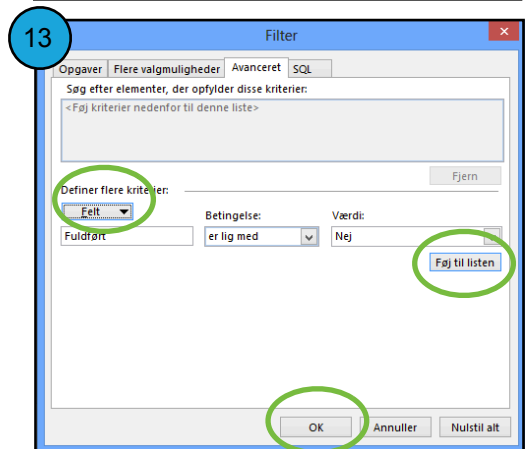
13

Filter

Opgaver | Flere valgmuligheder | Avanceret | SQL

Søg efter elementer, der opfylder disse kriterier:

<Føj kriterier nedenfor til denne liste>

Fjern

Definer flere kriterier:

Felt

Betingelse:

Værdi:

Fuldført

er lig med

Nej

Føj til listen

OK

Annuller

Nulstil alt